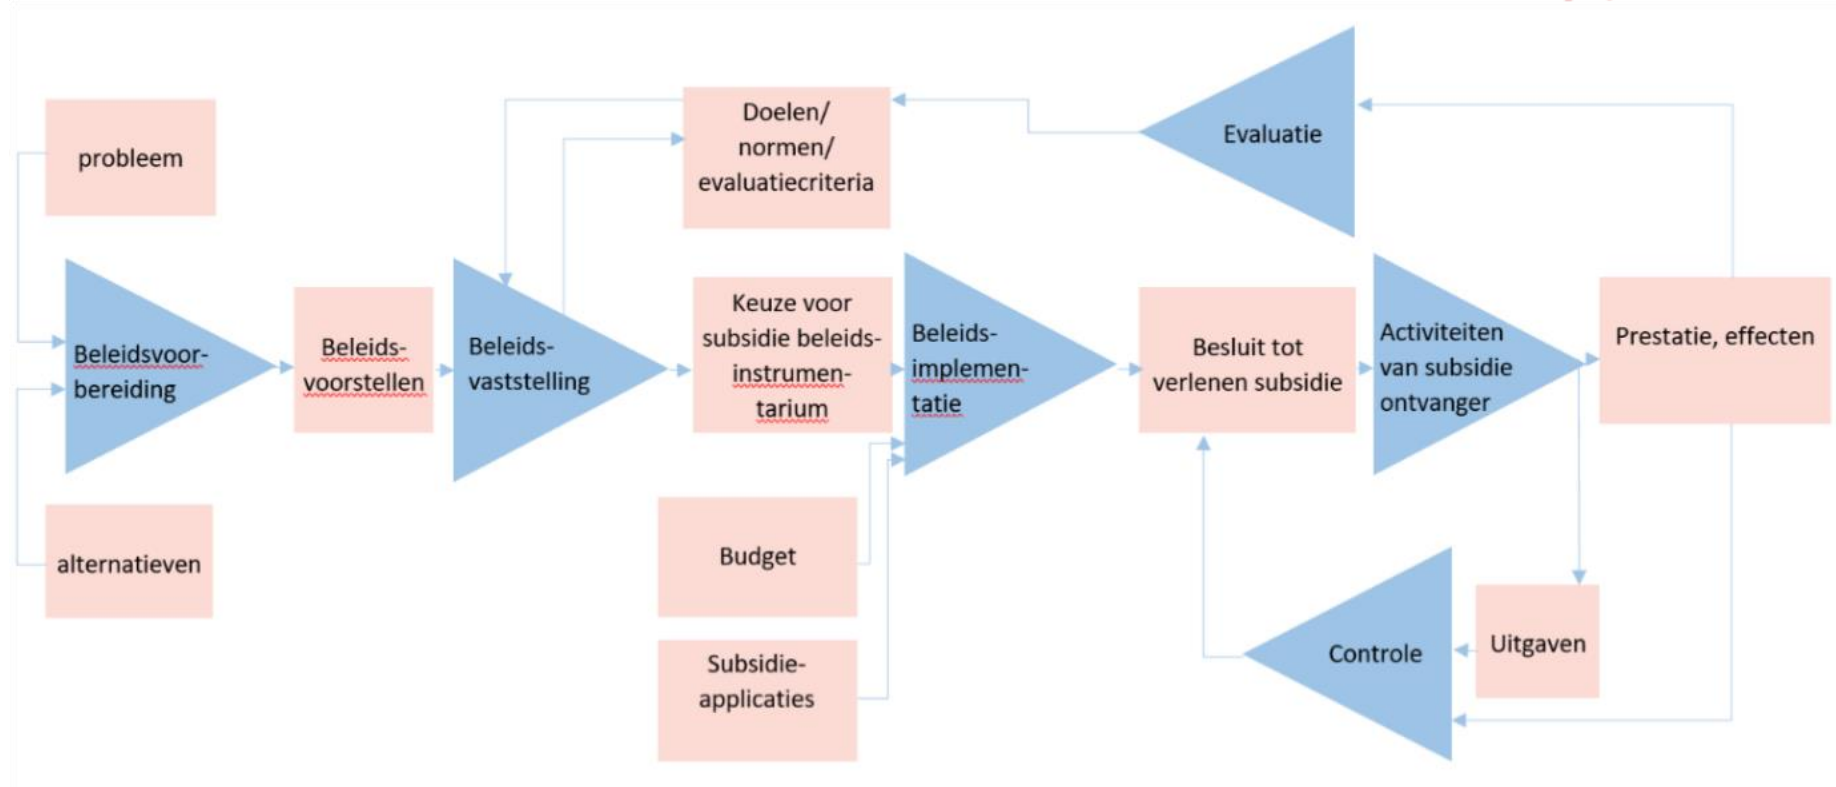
probleem

Beleidsvoorbereiding

alternatieven

Beleidsvoorstellen

Beleidsvaststelling

Doelen/ normen/ evaluatiecriteria

Keuze voor subsidie beleidsinstrumentarium

Budget

Subsidieapplicaties

Beleidsimplementatie

Evaluatie

Besluit tot verlenen subsidie

Activiteiten van subsidie ontvanger

Prestatie, effecten

Uitgaven

Controle